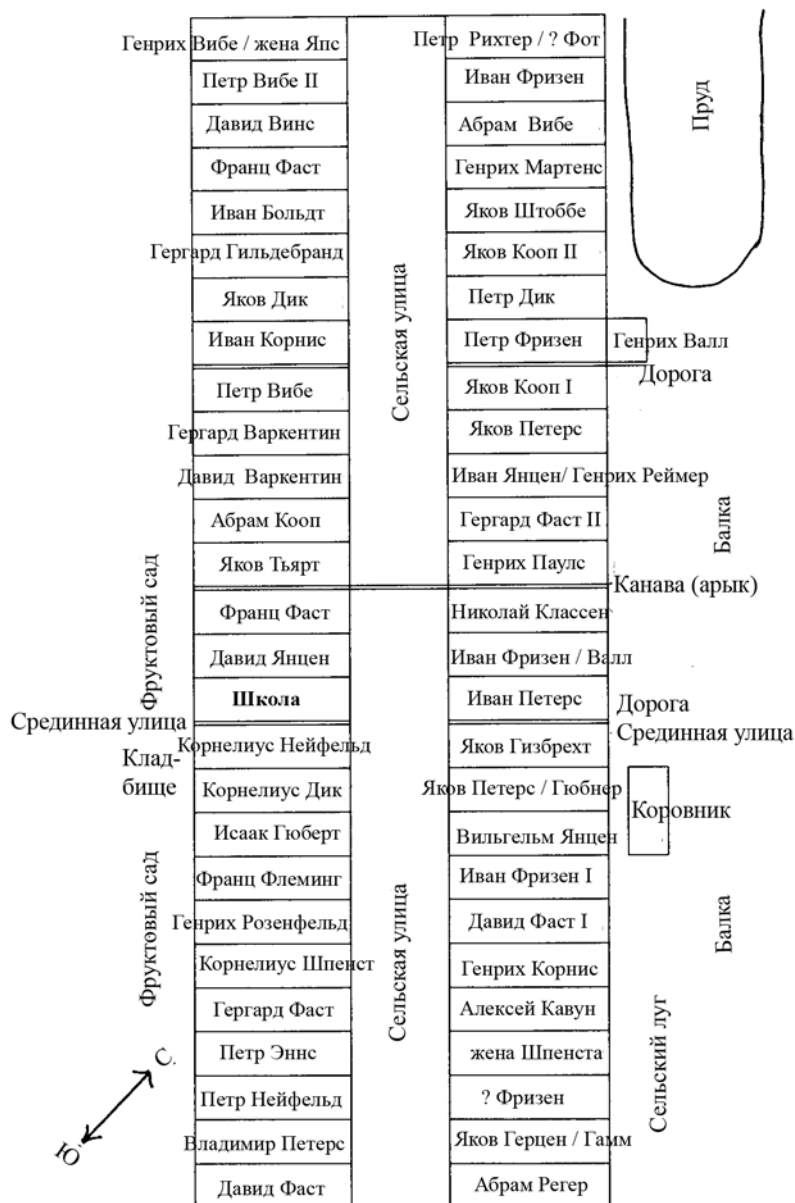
Генрих Вибе / жена Япс
Петр Вибе II
Давид Винс
Франц Фаст
Иван Больдт
Гергард Гильдебранд
Яков Дик
Иван Корнис
Петр Вибе
Гергард Варкентин
Давид Варкентин
Абрам Кооп
Яков Тьярт
Франц Фаст
Давид Янцен
Школа
Корнелиус Нейфельд
Корнелиус Дик
Исаак Гюберт
Франц Флеминг
Генрих Розенфельд
Корнелиус Шпенст
Гергард Фаст
Петр Эннс
Петр Нейфельд
Владимир Петерс
Давид Фаст

Фруктовый сад
Срединная улица
Клад-бище
Фруктовый сад
С.
Ю.

Сельская улица
Сельская улица

Петр Рихтер / ? Фот
Иван Фризен
Абрам Вибе
Генрих Мартенс
Яков Штоббе
Яков Кооп II
Петр Дик
Петр Фризен
Яков Кооп I
Яков Петерс
Иван Янцен/ Генрих Реймер
Гергард Фаст II
Генрих Паулс
Николай Классен
Иван Фризен / Валл
Иван Петерс
Яков Гизбрехт
Яков Петерс / Гюбнер
Вильгельм Янцен
Иван Фризен I
Давид Фаст I
Генрих Корнис
Алексей Кавун
жена Шпенста
? Фризен
Яков Герцен / Гамм
Абрам Регер

Пруд
Генрих Валл
Дорога
Балка
Канава (арык)
Дорога
Срединная улица
Коровник
Балка
Сельский луг